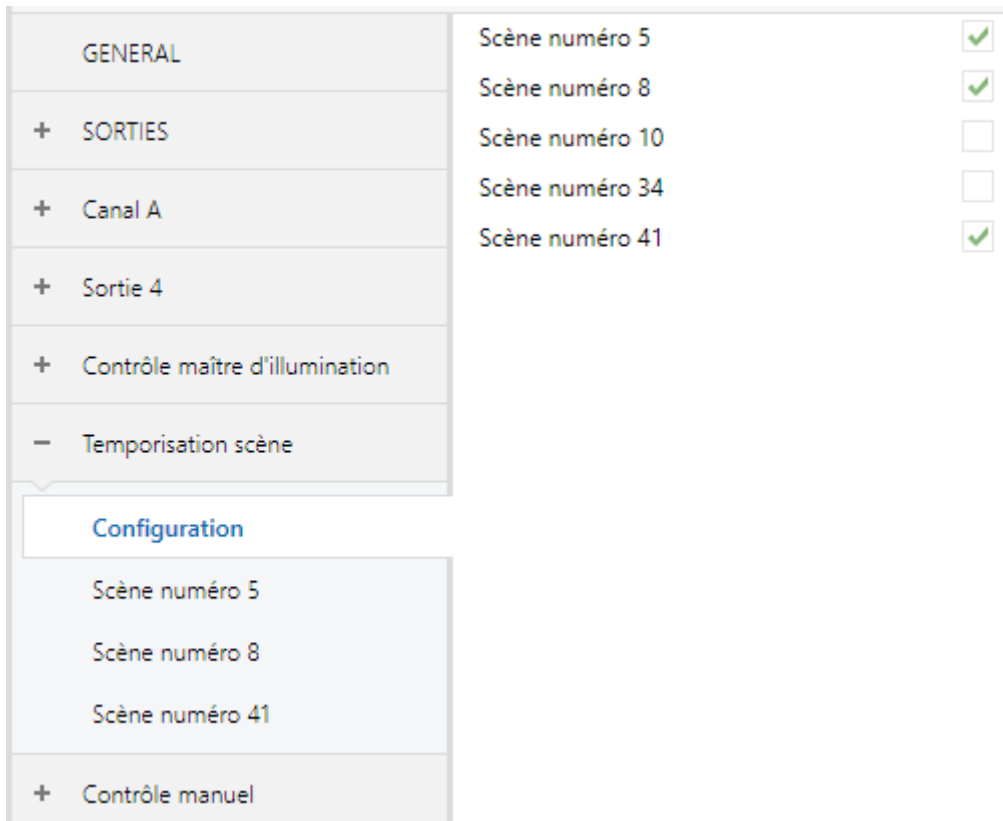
GENERAL

+ SORTIES

+ Canal A

+ Sortie 4

+ Contrôle maître d'illumination

− Temporisation scène

Configuration

Scène numéro 5

Scène numéro 8

Scène numéro 41

+ Contrôle manuel

Scène numéro 5 ✓

Scène numéro 8 ✓

Scène numéro 10

Scène numéro 34

Scène numéro 41 ✓